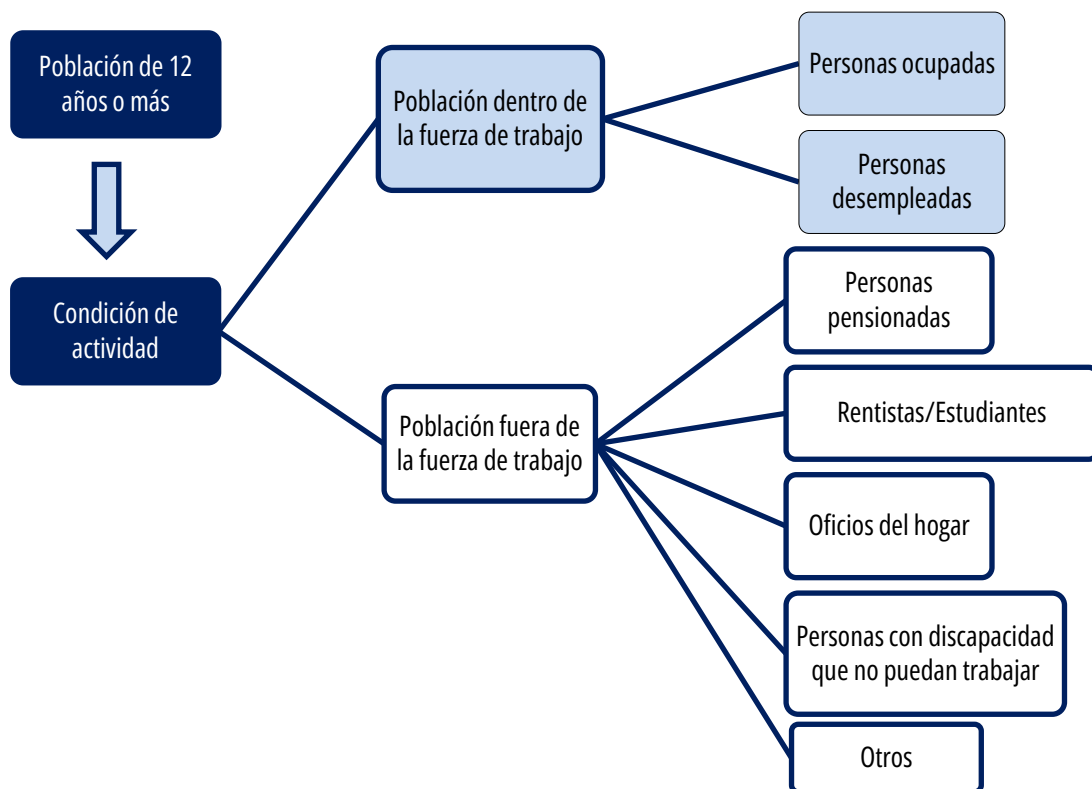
Población de 12 años o más

Condición de actividad

Población dentro de la fuerza de trabajo

Personas ocupadas

Personas desempleadas

Población fuera de la fuerza de trabajo

Personas pensionadas

Rentistas/Estudiantes

Oficios del hogar

Personas con discapacidad que no puedan trabajar

Otros